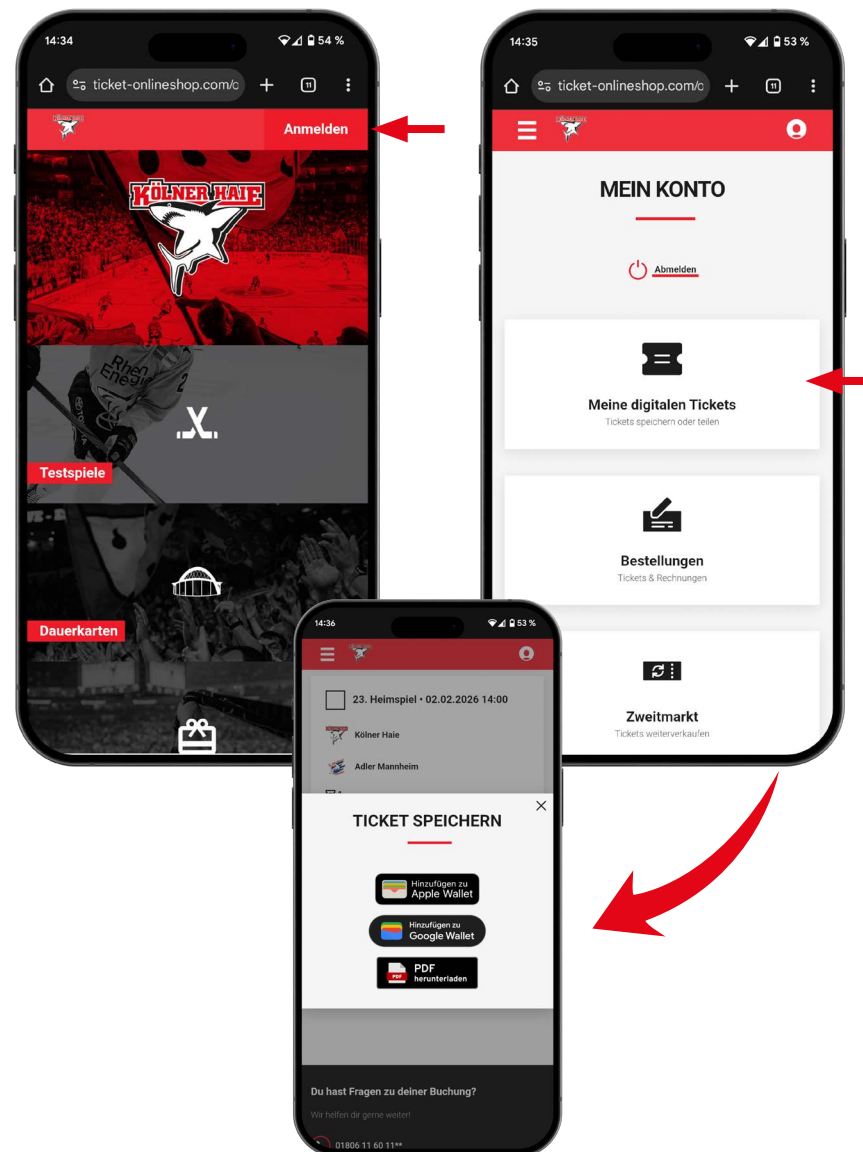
14:34
54 %
ticket-onlineshop.com/c
11
Anmelden
KÖLNER HAIE
Testspiele
Dauerkarten

14:35
53 %
ticket-onlineshop.com/c
11
MEIN KONTO
Abmelden
Meine digitalen Tickets
Tickets speichern oder teilen
Bestellungen
Tickets & Rechnungen
Zweitmarkt
Tickets weiterverkaufen

14:36
53 %
23. Heimspiel • 02.02.2026 14:00
Kölner Haie
Adler Mannheim
TICKET SPEICHERN
Hinzufügen zu Apple Wallet
Hinzufügen zu Google Wallet
PDF herunterladen
Du hast Fragen zu deiner Buchung?
Wir helfen dir gerne weiter!
01806 11 60 11**